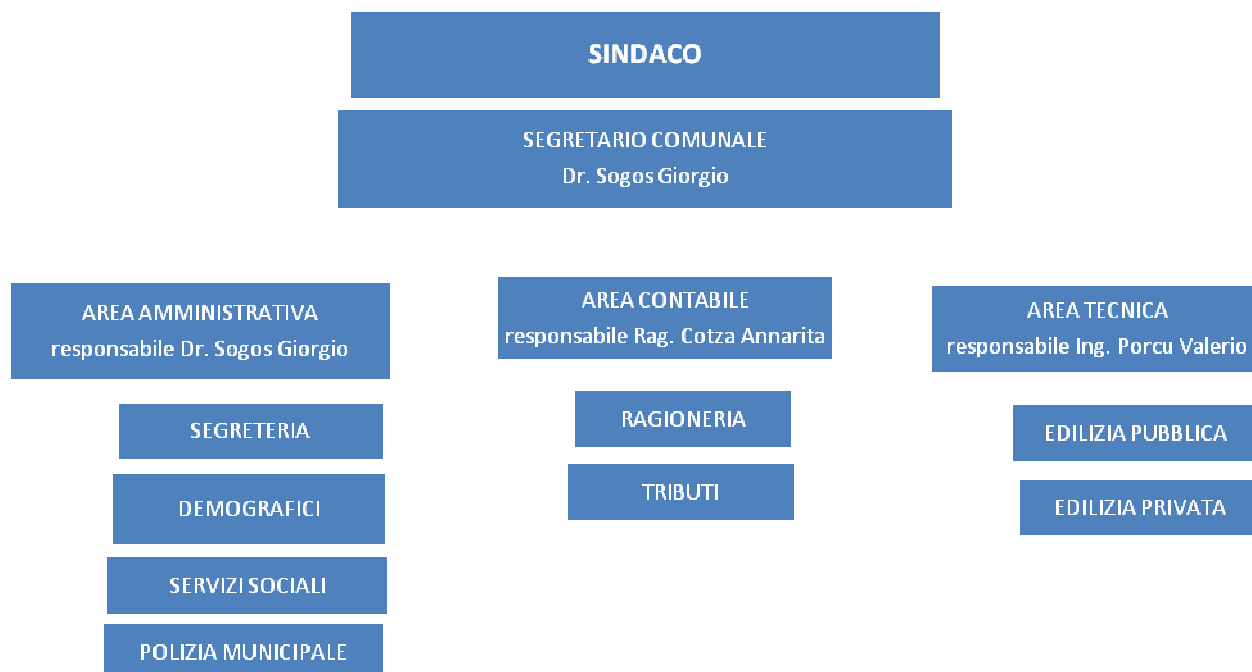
SINDACO

SEGRETARIO COMUNALE
Dr. Sogos Giorgio

AREA AMMINISTRATIVA
responsabile Dr. Sogos Giorgio

SEGRETERIA

DEMOGRAFICI

SERVIZI SOCIALI

POLIZIA MUNICIPALE

AREA CONTABILE
responsabile Rag. Cotza Annarita

RAGIONERIA

TRIBUTI

AREA TECNICA
responsabile Ing. Porcu Valerio

EDILIZIA PUBBLICA

EDILIZIA PRIVATA